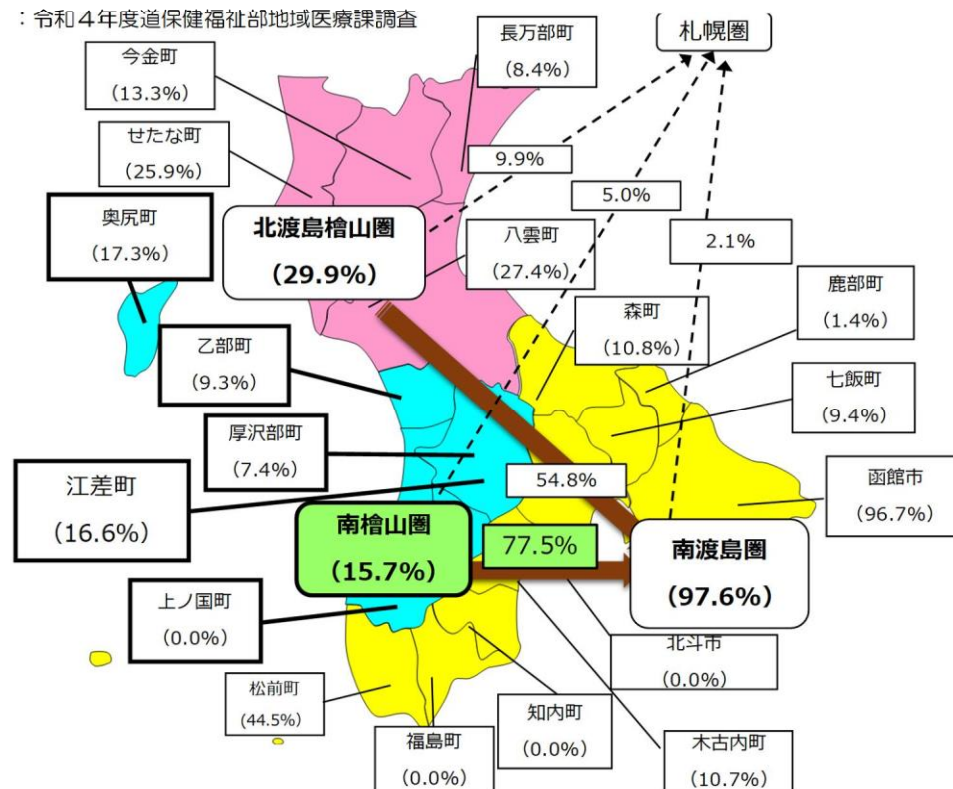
：令和４年度道保健福祉部地域医療課調査

長万部町
(8.4%)

札幌圏

今金町
(13.3%)

せたな町
(25.9%)

9.9%

5.0%

奥尻町
(17.3%)

北渡島檜山圏
(29.9%)

八雲町
(27.4%)

2.1%

鹿部町
(1.4%)

森町
(10.8%)

乙部町
(9.3%)

七飯町
(9.4%)

厚沢部町
(7.4%)

江差町
(16.6%)

54.8%

函館市
(96.7%)

南檜山圏
(15.7%)

77.5%

南渡島圏
(97.6%)

上ノ国町
(0.0%)

北斗市
(0.0%)

松前町
(44.5%)

知内町
(0.0%)

福島町
(0.0%)

木古内町
(10.7%)